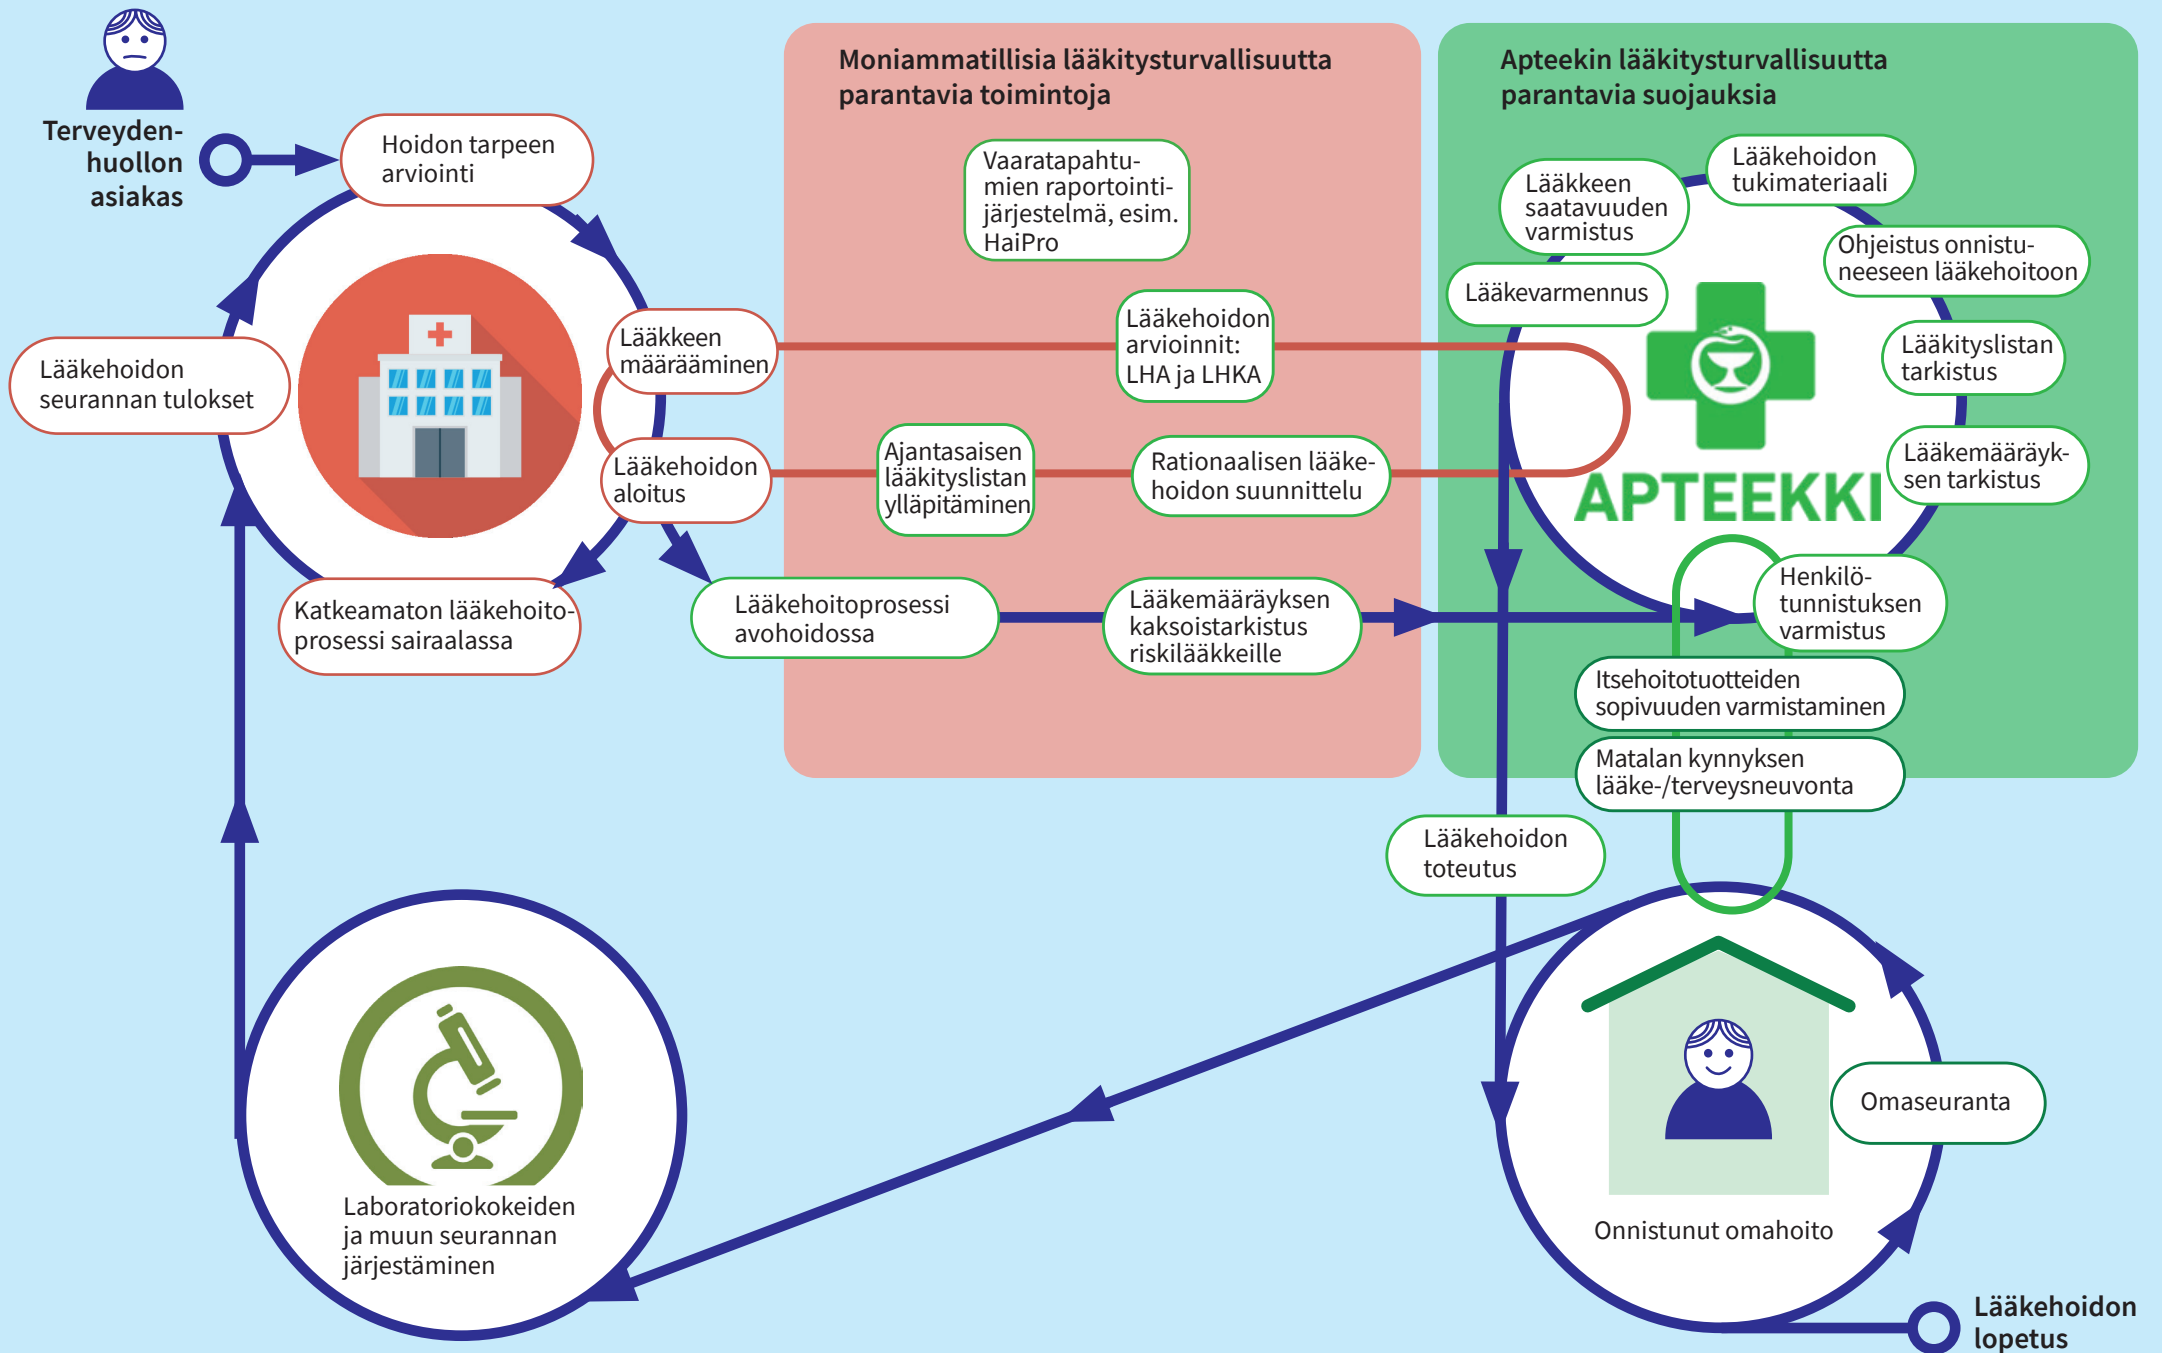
Terveydenhuollon asiakas

Hoidon tarpeen arviointi

Moniammatillisia lääkitysturvallisuutta parantavia toimintoja

Apteekin lääkitysturvallisuutta parantavia suojauksia

Vaaratapahtumien raportointijärjestelmä, esim. HaiPro

Lääkkeen saatavuuden varmistus

Lääkehoidon tukimateriaali

Ohjeistus onnistuneeseen lääkehoitoon

Lääkevarmennus

Lääkehoidon seurannan tulokset

Lääkkeen määrääminen

Lääkehoidon arvioinnit: LHA ja LHKA

Lääkityslistan tarkistus

Lääkehoidon aloitus

Ajantasaisen lääkityslistan ylläpitäminen

Rationaalisen lääkehoidon suunnittelu

APTEEKKI

Lääkemääräyksen tarkistus

Henkilötunnistuksen varmistus

Katkeamaton lääkehoitoprosessi sairaalassa

Lääkehoitoprosessi avohoidossa

Lääkemääräyksen kaksoistarkistus riskilääkkeille

Itsehoitotuotteiden sopivuuden varmistaminen

Matalan kynnyksen lääke-/terveysneuvonta

Lääkehoidon toteutus

Omaseuranta

Laboratoriokokeiden ja muun seurannan järjestäminen

Onnistunut omahoito

Lääkehoidon lopetus